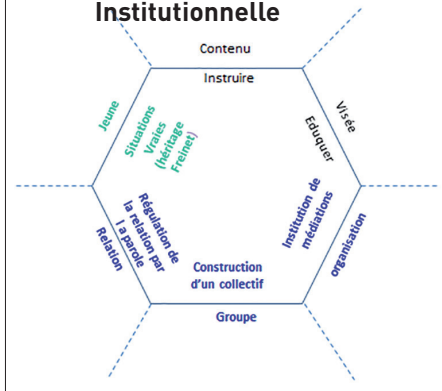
Institutionnelle

Contenu

Instruire

Jeune

Situations Vraies (héritage Freinet)

Visée

Eduquer

Régulation de la relation par la parole

Relation

Institution de médiations

organisation

Construction d'un collectif

Groupe